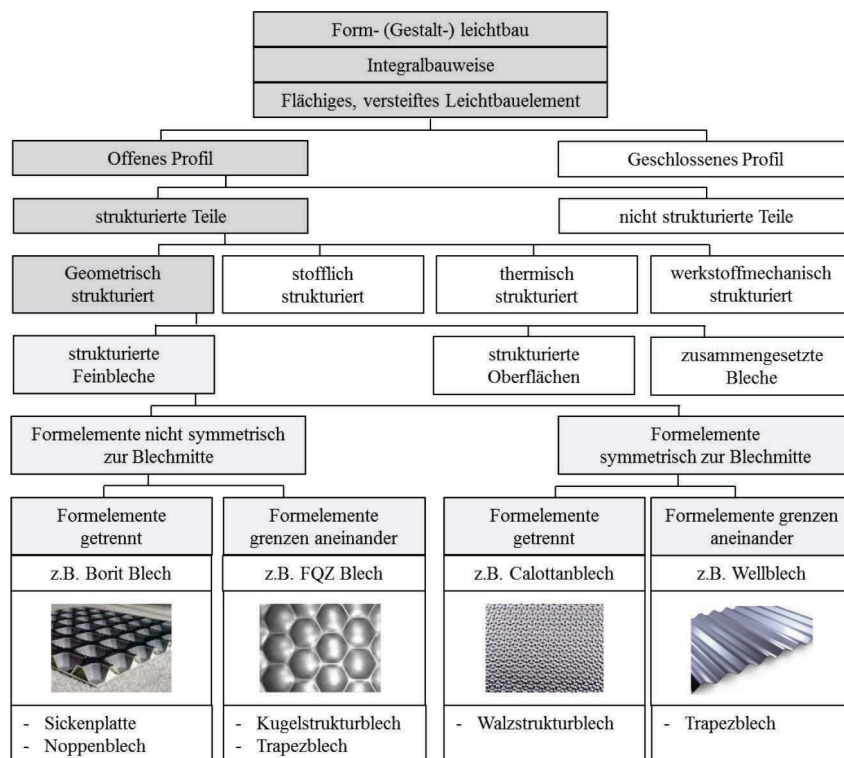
Form- (Gestalt-) leichtbau

Integralbauweise

Flächiges, versteiftes Leichtbauelement

Offenes Profil

Geschlossenes Profil

strukturierte Teile

nicht strukturierte Teile

Geometrisch strukturiert

stofflich strukturiert

thermisch strukturiert

werkstoffmechanisch strukturiert

strukturierte Feinbleche

strukturierte Oberflächen

zusammengesetzte Bleche

Formelemente nicht symmetrisch zur Blechmitte

Formelemente symmetrisch zur Blechmitte

Formelemente getrennt

z.B. Borit Blech

- Sickenplatte
- Noppenblech

Formelemente grenzen aneinander

z.B. FQZ Blech

- Kugelstrukturblech
- Trapezblech

Formelemente getrennt

z.B. Calottanblech

- Walzstrukturblech

Formelemente grenzen aneinander

z.B. Wellblech

- Trapezblech